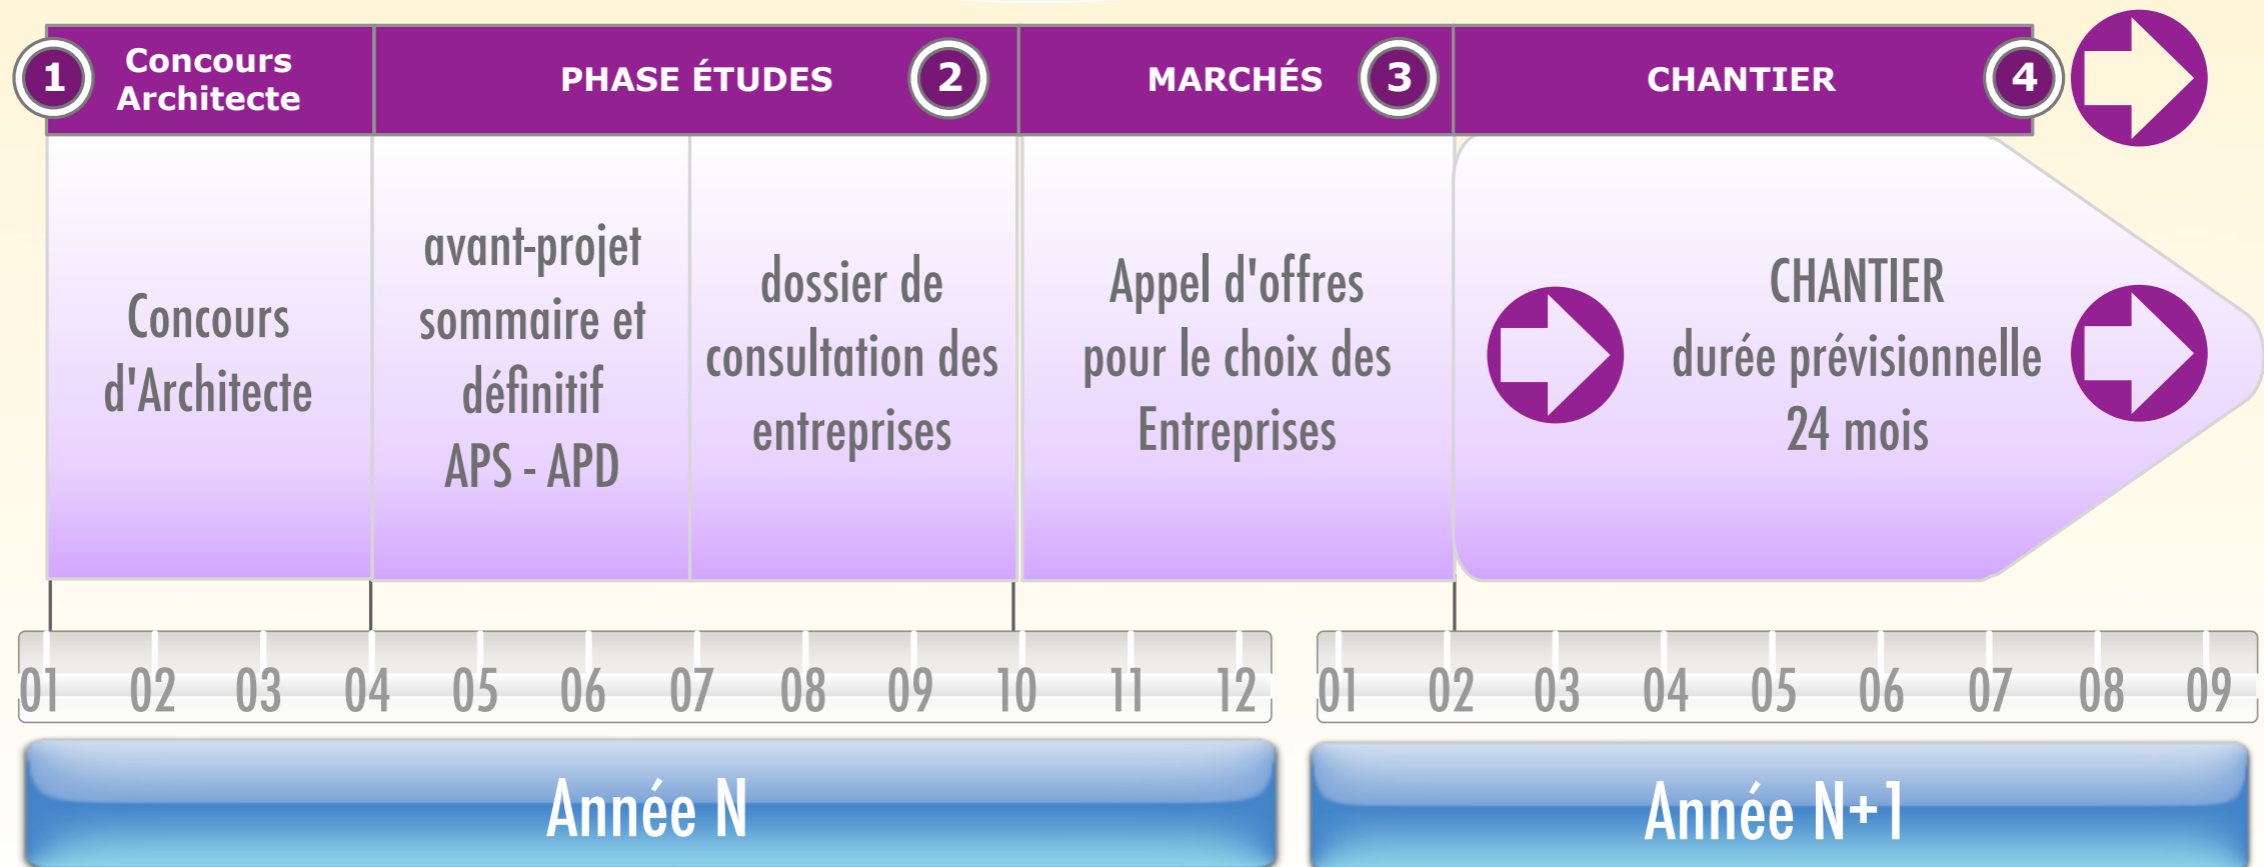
1 Concours Architecte

PHASE ÉTUDES 2

MARCHÉS 3

CHANTIER 4

Concours d'Architecte

avant-projet sommaire et définitif APS - APD

dossier de consultation des entreprises

Appel d'offres pour le choix des Entreprises

CHANTIER durée prévisionnelle 24 mois

01 02 03 04 05 06 07 08 09 10 11 12

01 02 03 04 05 06 07 08 09

Année N

Année N+1